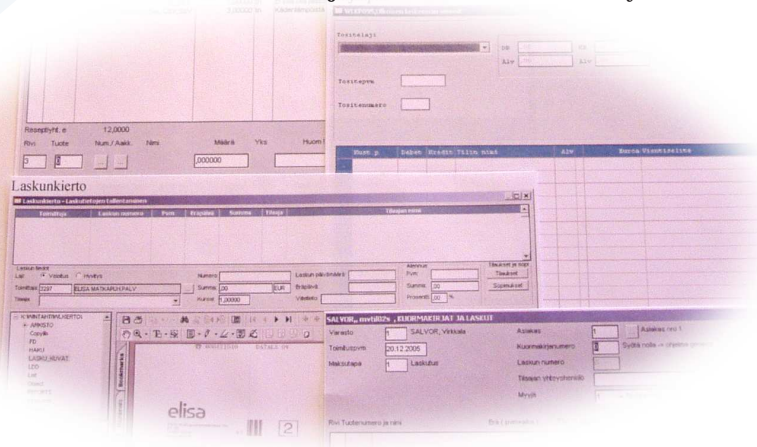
Reseptiyht. é 12,0000

Rivi Tuote Num./Aakk. Nimi Määrä Yks Huom

3 2 ,000000

Tositelaji

Tositepvm

Tositenumero

Alv

Num.p. Debet Kredit Tilin nimi Alv Euroa Vientiselite

Laskunkierto

Laskunkierto - Laskutietojen tallentaminen

Toimittaja Laskun numero Pvm Eräpäivä Summa Tilanne

Laskun tiedot

Lisätiedot

Toimittaja 7287 ELISA MATKAPUH.PALV

Numero

Summa ,00 EUR

Kurssi 1,00000

Laskun päivämäärä

Eräpäivä

Viitetieto

Pvm.

Summa ,00

Prosentti ,00 %

Tilaukset

Sopimukset

ARKISTO

elisa

2

SALVOR, mvt082s, KUORMAKIRJAT JA LASKUT

Varasto 1 SALVOR, Virkkala

Toimituspvm 20.12.2005

Maksutapa 1 Laskutus

Asiakas 1 Asiakas nro 1

Kuormakirjanumero

Laskun numero

Tilaajan yhteyshenkilö

Myyjä

Rivi Tuotenumero ja nimi